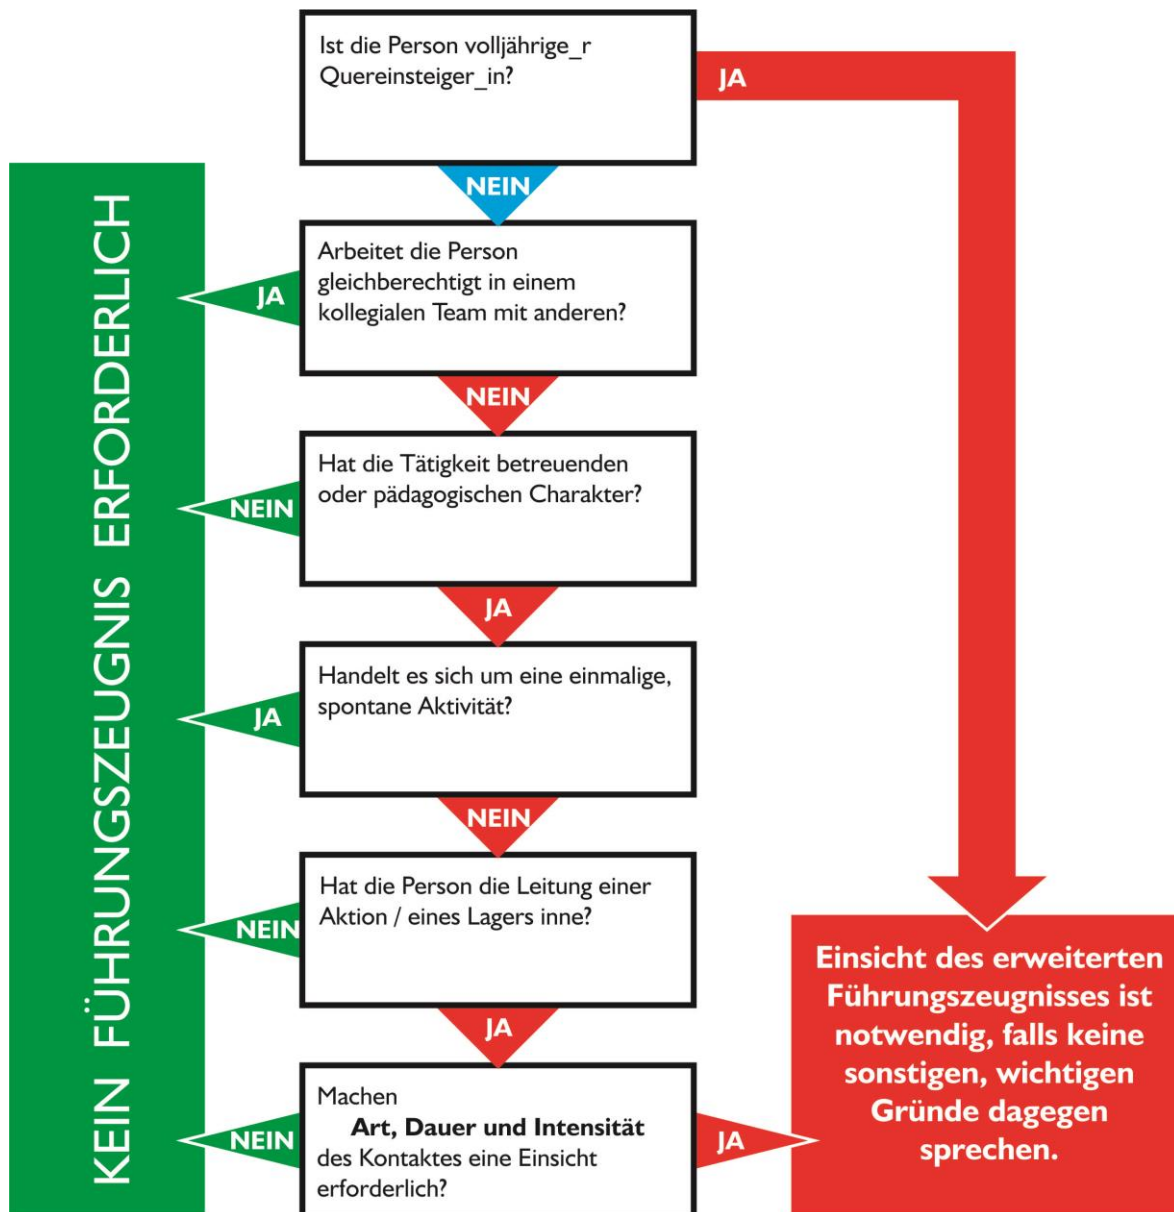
Ist die Person volljährige_r Quereinsteiger_in?

JA

NEIN

Arbeitet die Person gleichberechtigt in einem kollegialen Team mit anderen?

JA

NEIN

Hat die Tätigkeit betreuenden oder pädagogischen Charakter?

NEIN

JA

Handelt es sich um eine einmalige, spontane Aktivität?

JA

NEIN

Hat die Person die Leitung einer Aktion / eines Lagers inne?

NEIN

JA

Machen **Art, Dauer und Intensität** des Kontaktes eine Einsicht erforderlich?

NEIN

JA

KEIN FÜHRUNGSZEUGNIS ERFORDERLICH

Einsicht des erweiterten Führungszeugnisses ist notwendig, falls keine sonstigen, wichtigen Gründe dagegen sprechen.